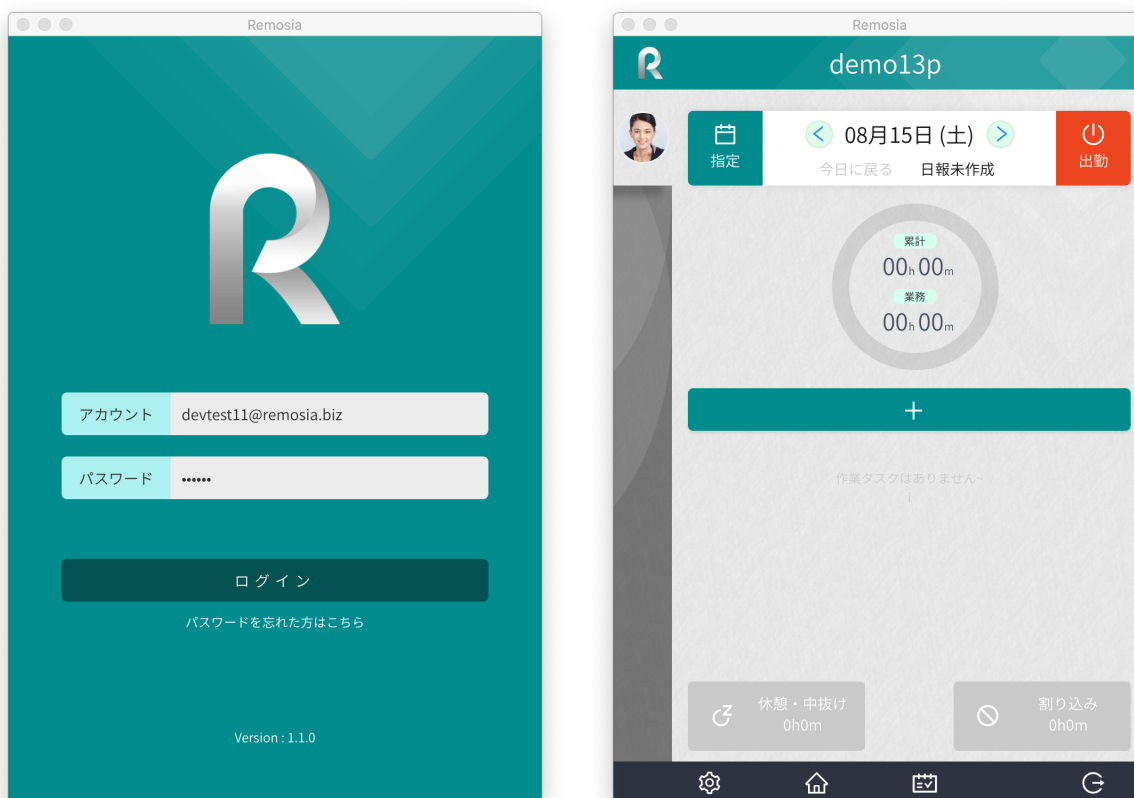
Remosia

アカウント devtest11@remosia.biz

パスワード ••••••

ログイン

パスワードを忘れた方はこちら

Version : 1.1.0

Remosia

demo13p

指定

08月15日 (土)

今日に戻る 日報未作成

出勤

累計

00h 00m

業務

00h 00m

+

作業タスクはありません~

休憩・中抜け 0h0m

割り込み 0h0m